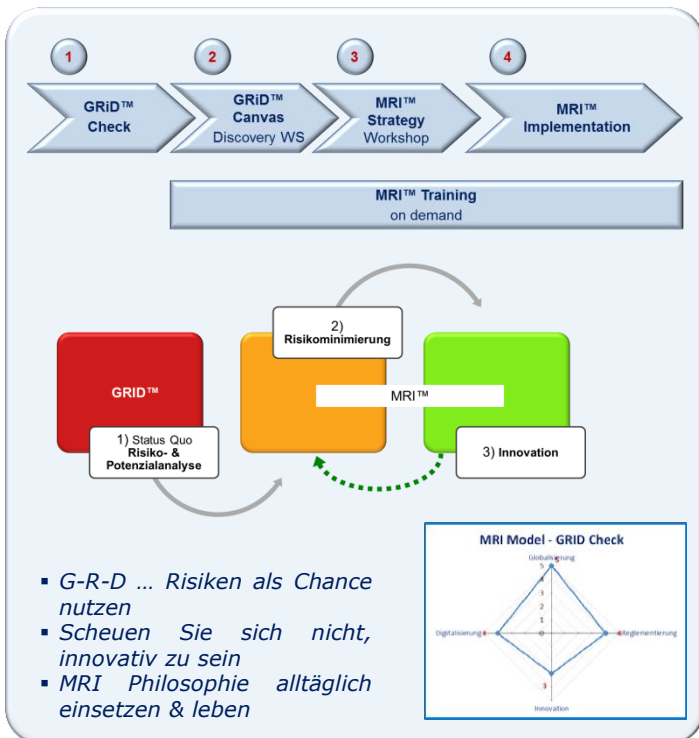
1
GRiD™ Check

2
GRiD™ Canvas
Discovery WS

3
MRI™ Strategy
Workshop

4
MRI™ Implementation

MRI™ Training
on demand

GRID™

1) Status Quo
Risiko- & Potenzialanalyse

2)
Risikominimierung

MRI™

3) Innovation

- G-R-D … Risiken als Chance nutzen
- Scheuen Sie sich nicht, innovativ zu sein
- MRI Philosophie alltäglich einsetzen & leben

MRI Model - GRID Check
Globalisierung
5
4
3
2
1
0
Digitalisierung
4
Reglementierung
Innovation
3